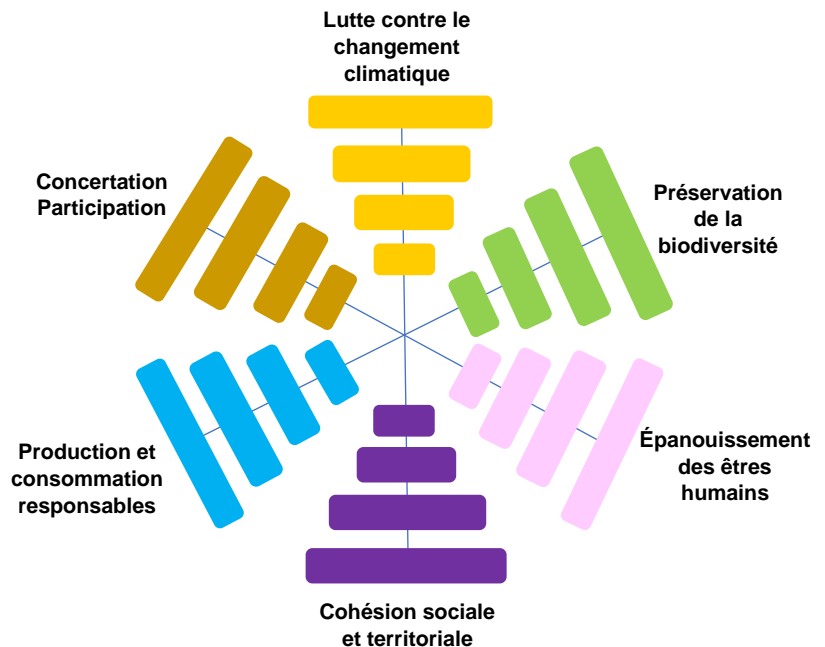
Lutte contre le changement climatique

Préservation de la biodiversité

Épanouissement des êtres humains

Cohésion sociale et territoriale

Production et consommation responsables

Concertation Participation